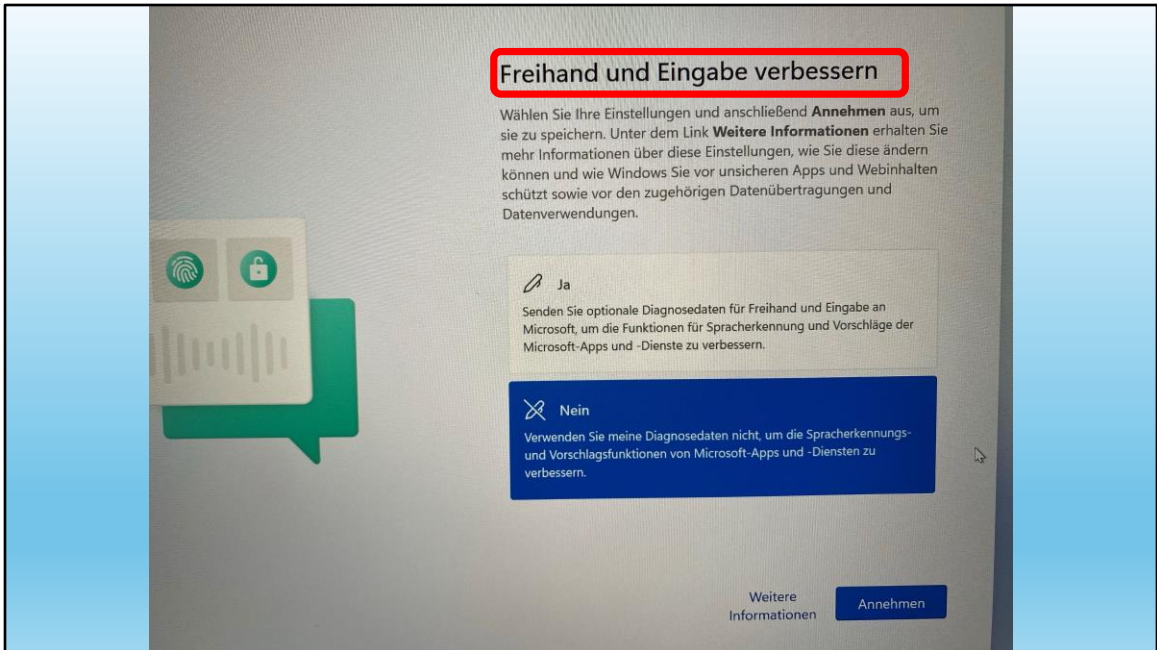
Freihand und Eingabe verbessern

Wählen Sie Ihre Einstellungen und anschließend **Annehmen** aus, um sie zu speichern. Unter dem Link **Weitere Informationen** erhalten Sie mehr Informationen über diese Einstellungen, wie Sie diese ändern können und wie Windows Sie vor unsicheren Apps und Webinhalten schützt sowie vor den zugehörigen Datenübertragungen und Datenverwendungen.

Ja

Senden Sie optionale Diagnosedaten für Freihand und Eingabe an Microsoft, um die Funktionen für Spracherkennung und Vorschläge der Microsoft-Apps und -Dienste zu verbessern.

Nein

Verwenden Sie meine Diagnosedaten nicht, um die Spracherkennungs- und Vorschlagsfunktionen von Microsoft-Apps und -Diensten zu verbessern.

Weitere Informationen

Annehmen